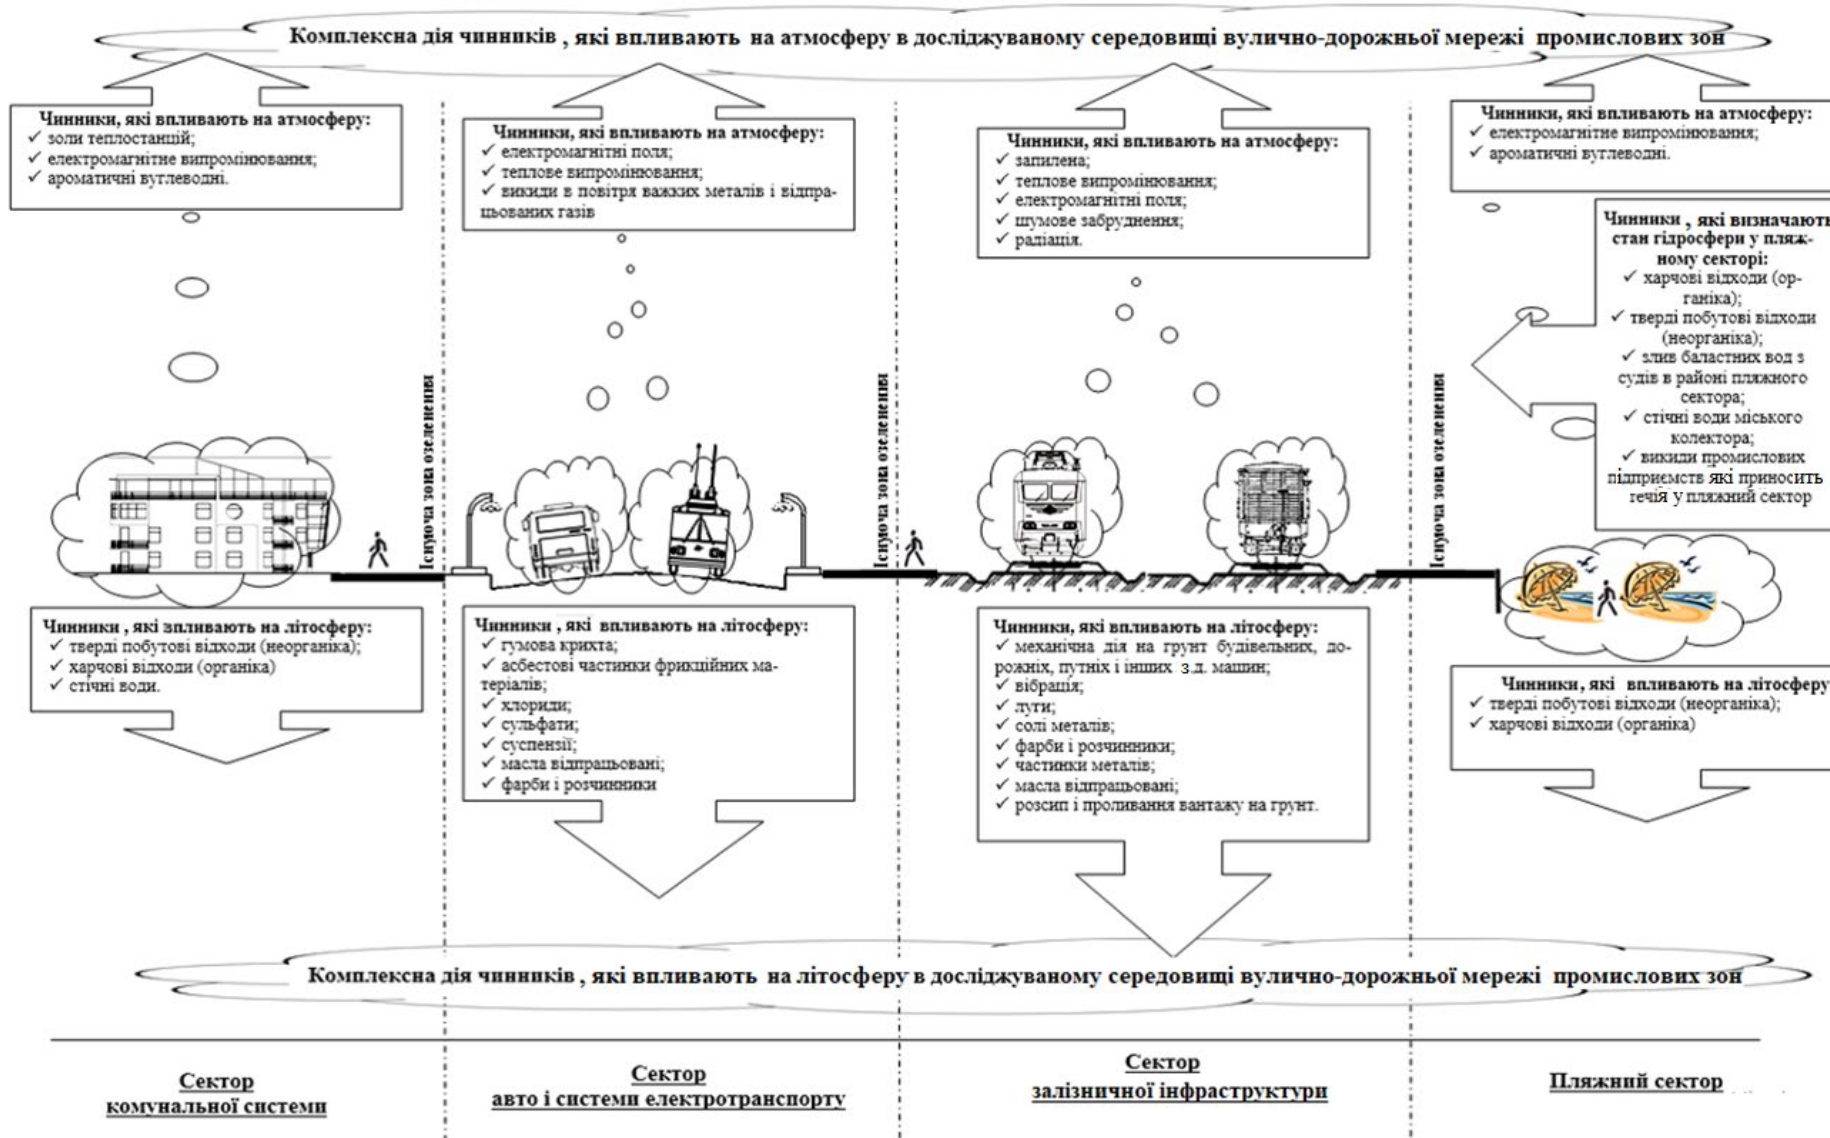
Комплексна дія чинників , які впливають на атмосферу в досліджуваному середовищі вулично-дорожньої мережі промислових зон

Чинники, які впливають на атмосферу:
✓ золи теплостанцій;
✓ електромагнітне випромінювання;
✓ ароматичні вуглеводні.

Чинники, які впливають на атмосферу:
✓ електромагнітні поля;
✓ теплове випромінювання;
✓ викиди в повітря важких металів і відпрацьованих газів

Чинники, які впливають на атмосферу:
✓ запилена;
✓ теплове випромінювання;
✓ електромагнітні поля;
✓ шумове забруднення;
✓ радіація.

Чинники, які впливають на атмосферу:
✓ електромагнітне випромінювання;
✓ ароматичні вуглеводні.

Чинники , які визначають стан гідросфери у пляжному секторі:
✓ харчові відходи (органіка);
✓ тверді побутові відходи (неорганіка);
✓ злив баластних вод з судів в районі пляжного сектора;
✓ стічні води міського колектора;
✓ викиди промислових підприємств які приносить течія у пляжний сектор

Існуюча зона озеленення

Існуюча зона озеленення

Існуюча зона озеленення

Чинники , які впливають на літосферу:
✓ тверді побутові відходи (неорганіка);
✓ харчові відходи (органіка)
✓ стічні води.

Чинники , які впливають на літосферу:
✓ гумова крихта;
✓ асбестові частинки фрикційних матеріалів;
✓ хлориди;
✓ сульфати;
✓ суспензії;
✓ масла відпрацьовані;
✓ фарби і розчинники

Чинники, які впливають на літосферу:
✓ механічна дія на грунт будівельних, дорожніх, путніх і інших з.д. машин;
✓ вібрація;
✓ луги;
✓ солі металів;
✓ фарби і розчинники;
✓ частинки металів;
✓ масла відпрацьовані;
✓ розсип і проливання вантажу на грунт.

Чинники, які впливають на літосферу
✓ тверді побутові відходи (неорганіка);
✓ харчові відходи (органіка)

Комплексна дія чинників , які впливають на літосферу в досліджуваному середовищі вулично-дорожньої мережі промислових зон

Сектор комунальної системи

Сектор авто і системи електротранспорту

Сектор залізничної інфраструктури

Пляжний сектор